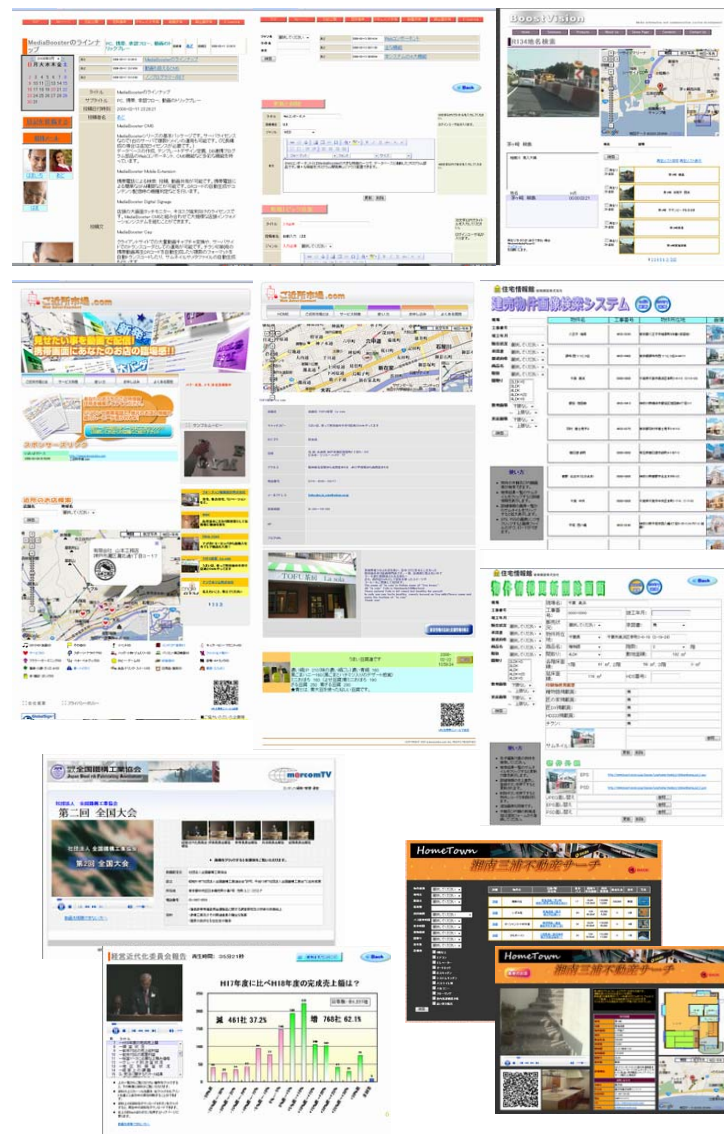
MediaBoosterのラインナップ

MediaBooster CMS

MediaBooster Mobile Extension

MediaBooster Digital Signage

BoostVision

R134号線 検索

Back

ご近所市場.com

見せたい事を動画で配信!
携帯画面にあなたのお店の宣伝を!!

近所のお店検索

TOFU

住宅情報館

建売物件画像検索システム

使い方

物件情報新規登録画面

Back

全国鍍金工業組合

第二回 全国大会

第2回 全国大会

mercomTV

HomeTown

湘南三浦不動産サーチ

経営近代化委員会報告

再生時間：

H17年度に比べH18年度の完成売上額は？

減 461社 37.2%

増 768社 62.1%

Back